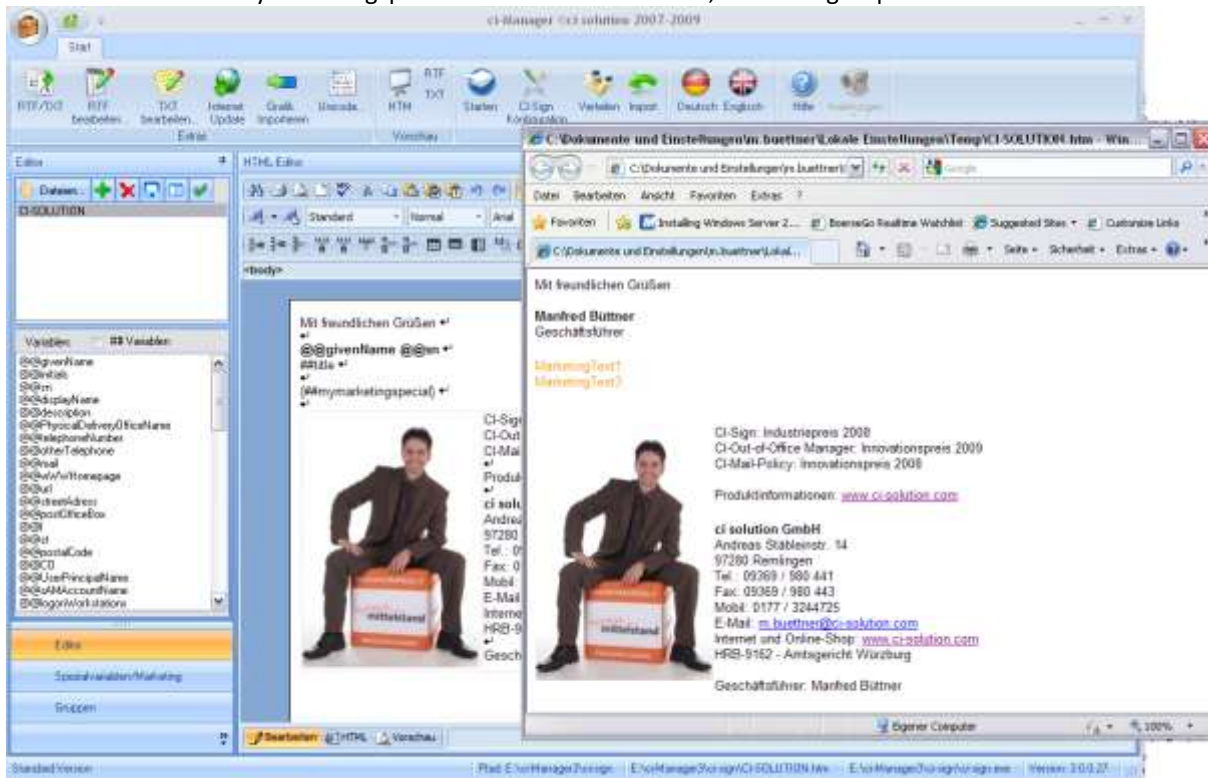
ci-Manager ©ci solution 2007-2009

Start

RTF/TXT
RTF bearbeiten
TXT bearbeiten...
Internet Update
Grafik importieren
Unicode...
Extras
HTM
RTF
TXT
Vorschau
Starten
CI-Sign Konfiguration
Verteilen
Import
Deutsch
Englisch
Hilfe

Editor
Dateien:
CI-SOLUTION

Variablen
## Variablen
@@givenName
@@initials
@@sn
@@displayName
@@description
@@PhysicalDeliveryOfficeName
@@telephoneNumber
@@otherTelephone
@@mail
@@wWWHomepage
@@url
@@streetAdress
@@postOfficeBox
@@l
@@st
@@postalCode
@@CO
@@UserPrincipalName
@@sAMAccountName
@@logonWorkstations

Editor
Spezialvariablen/Marketing
Gruppen

HTML Editor
Standard
Normal
Arial
<body>

Mit freundlichen Grüßen
@@givenName @@sn
##title
{##mymarketingspecial}
CI-Sig
CI-Out
CI-Mai
Produk
ci solu
Andrea
97280
Tel.: 0
Fax: 0
Mobil:
E-Mail
Interne
HRB-9
Gesch

Bearbeiten
HTML
Vorschau

C:\Dokumente und Einstellungen\m.buettner\Lokale Einstellungen\Temp\CI-SOLUTION.htm - Win...
C:\Dokumente und Einstellungen\m.buettner\
Google
Datei Bearbeiten Ansicht Favoriten Extras ?
Favoriten
Installing Windows Server 2...
BoerseGo Realtime Watchlist
Suggested Sites
Customize Links
C:\Dokumente und Einstellungen\m.buettner\Lokal...
Seite
Sicherheit
Extras

Mit freundlichen Grüßen

Manfred Büttner
Geschäftsführer

MarketingText1
MarketingText3

CI-Sign: Industriepreis 2008
CI-Out-of-Office Manager: Innovationspreis 2009
CI-Mail-Policy: Innovationspreis 2008

Produktinformationen: www.ci-solution.com

ci solution GmbH
Andreas Stäbleinstr. 14
97280 Remlingen
Tel.: 09369 / 980 441
Fax: 09369 / 980 443
Mobil: 0177 / 3244725
E-Mail: m.buettner@ci-solution.com
Internet und Online-Shop: www.ci-solution.com
HRB-9162 - Amtsgericht Würzburg

Geschäftsführer: Manfred Büttner

Eigener Computer
100%

Standard Version
Pfad: E:\ciManager3\ci-sign
E:\ciManager3\ci-sign\CI-SOLUTION.htm
E:\ciManager3\ci-sign\ci-sign.exe
Version: 3.0.0.27